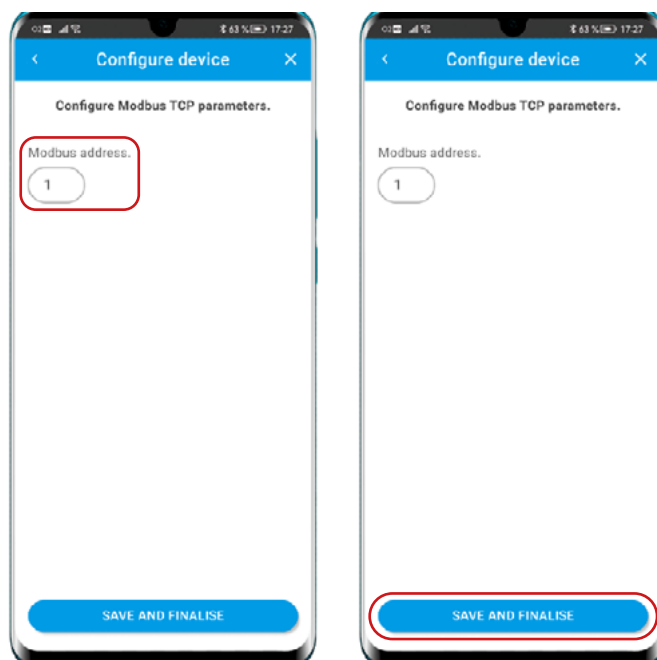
63 % 17:27

<

Configure device

×

Configure Modbus TCP parameters.

Modbus address.

1

SAVE AND FINALISE

63 % 17:27

<

Configure device

×

Configure Modbus TCP parameters.

Modbus address.

1

SAVE AND FINALISE